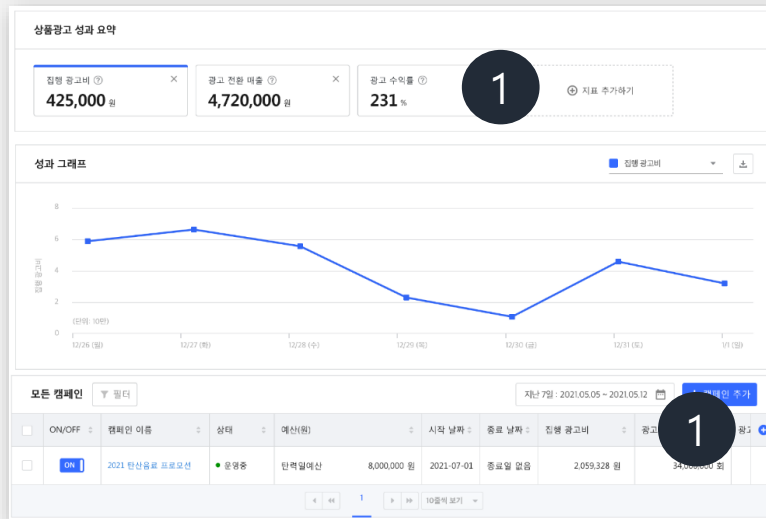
상품광고 성과 요약

집행 광고비 ⓘ
425,000 원

광고 전환 매출 ⓘ
4,720,000 원

광고 수익률 ⓘ
231 %

1

⊕ 지표 추가하기

성과 그래프

집행 광고비

8
6
4
2
0

집행 광고비

(단위: 10만)

12/26 (월)
12/27 (화)
12/28 (수)
12/29 (목)
12/30 (금)
12/31 (토)
1/1 (일)

모든 캠페인
필터

지난 7일 : 2021.05.05 ~ 2021.05.12

캠페인 추가

1

| | ON/OFF | 캠페인 이름 | 상태 | 예산(원) | 시작 날짜 | 종료 날짜 | 집행 광고비 | 광고 | 광고 |
|---|---|---|---|---|---|---|---|---|---|
| | ON | 2021 탄산음료 프로모션 | 운영중 | 탄력일예산 8,000,000 원 | 2021-07-01 | 종료일 없음 | 2,059,328 원 | 34,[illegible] 회 | |

1

10줄씩 보기